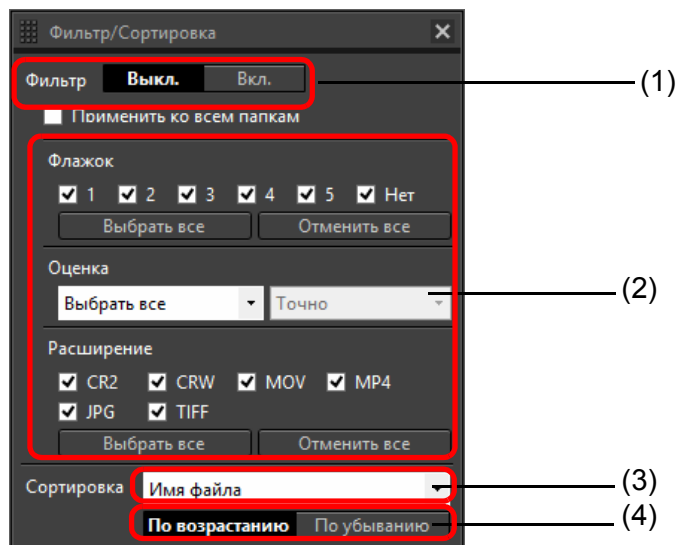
Фильтр/Сортировка

Фильтр Выкл. Вкл.

(1)

Применить ко всем папкам

Флажок

1 2 3 4 5 Нет

Выбрать все Отменить все

Оценка

Выбрать все Точно

(2)

Расширение

CR2 CRW MOV MP4

JPG TIFF

Выбрать все Отменить все

Сортировка Имя файла

(3)

По возрастанию По убыванию

(4)